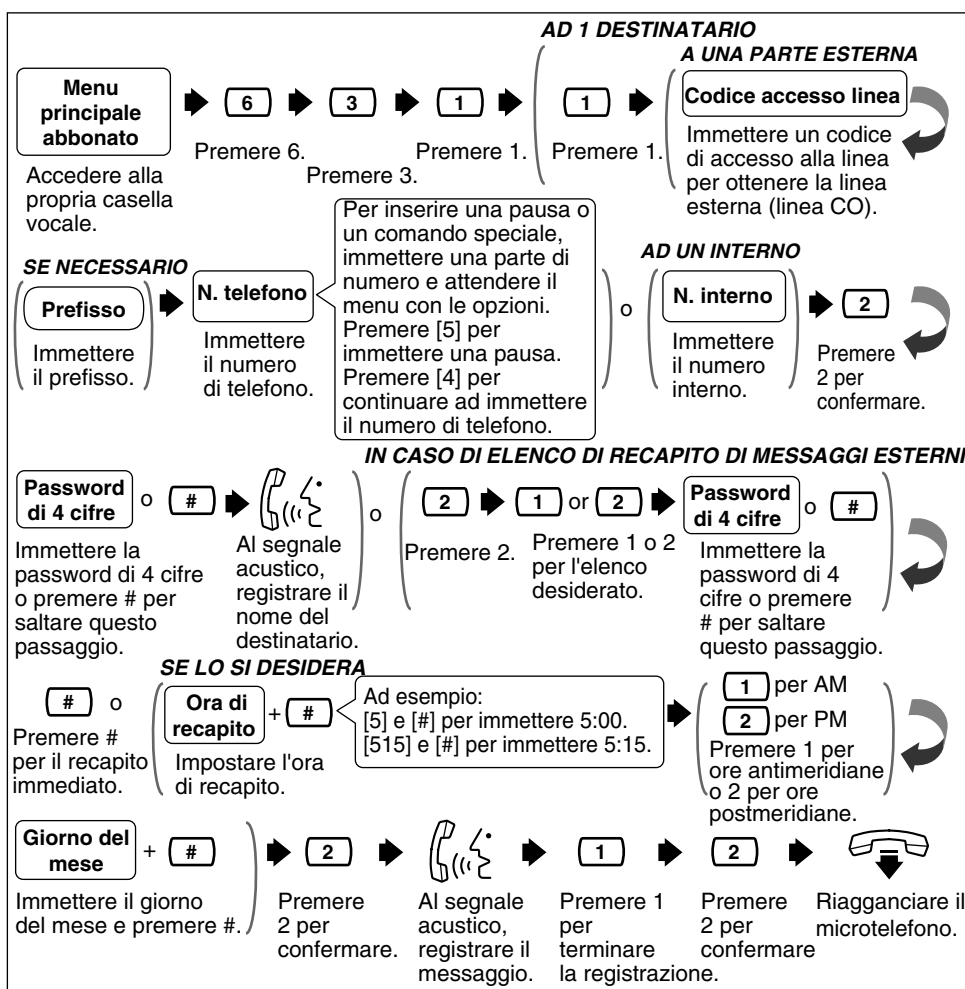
Menu principale abbonato

Accedere alla propria casella vocale.

6

Premere 6.

3

Premere 3.

1

Premere 1.

AD 1 DESTINATARIO

1

Premere 1.

A UNA PARTE ESTERNA

Codice accesso linea

Immettere un codice di accesso alla linea per ottenere la linea esterna (linea CO).

SE NECESSARIO

Prefisso

Immettere il prefisso.

N. telefono

Immettere il numero di telefono.

Per inserire una pausa o un comando speciale, immettere una parte di numero e attendere il menu con le opzioni. Premere [5] per immettere una pausa. Premere [4] per continuare ad immettere il numero di telefono.

o

AD UN INTERNO

N. interno

Immettere il numero interno.

2

Premere 2 per confermare.

Password di 4 cifre

o

#

Immettere la password di 4 cifre o premere # per saltare questo passaggio.

Al segnale acustico, registrare il nome del destinatario.

o

IN CASO DI ELENCO DI RECAPITO DI MESSAGGI ESTERNI

2

Premere 2.

1 or 2

Premere 1 o 2 per l'elenco desiderato.

Password di 4 cifre

o

#

Immettere la password di 4 cifre o premere # per saltare questo passaggio.

#

o

Premere # per il recapito immediato.

SE LO SI DESIDERA

Ora di recapito

+ #

Impostare l'ora di recapito.

Ad esempio:
[5] e [#] per immettere 5:00.
[515] e [#] per immettere 5:15.

1 per AM

2 per PM

Premere 1 per ore antimeridiane o 2 per ore postmeridiane.

Giorno del mese

+ #

Immettere il giorno del mese e premere #.

2

Premere 2 per confermare.

Al segnale acustico, registrare il messaggio.

1

Premere 1 per terminare la registrazione.

2

Premere 2 per confermare

Riagganciare il microtelefono.